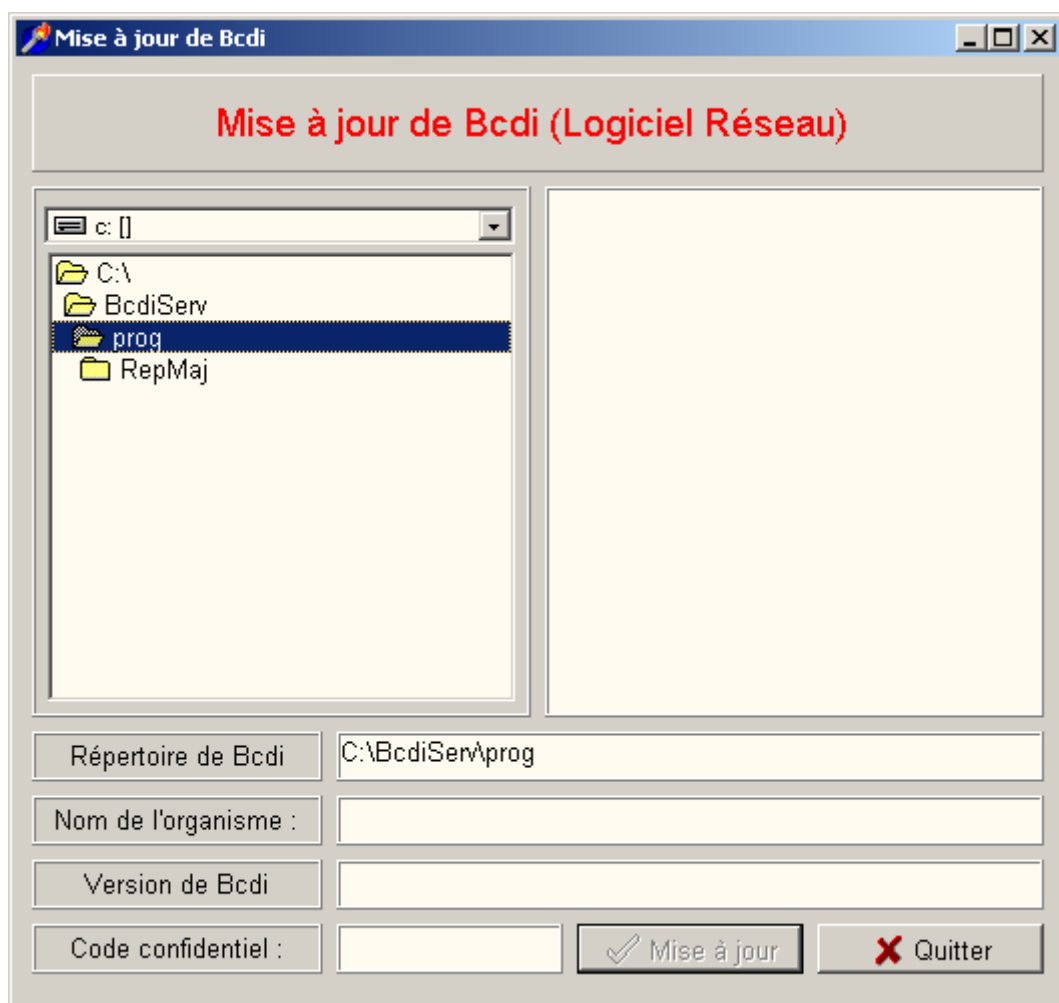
Mise à jour de Bcdi

Mise à jour de Bcdi (Logiciel Réseau)

c: []

C:\
BcdiServ
prog
RepMaj

Répertoire de Bcdi
C:\BcdiServ\prog
Nom de l'organisme :
Version de Bcdi
Code confidentiel :
Mise à jour
Quitter